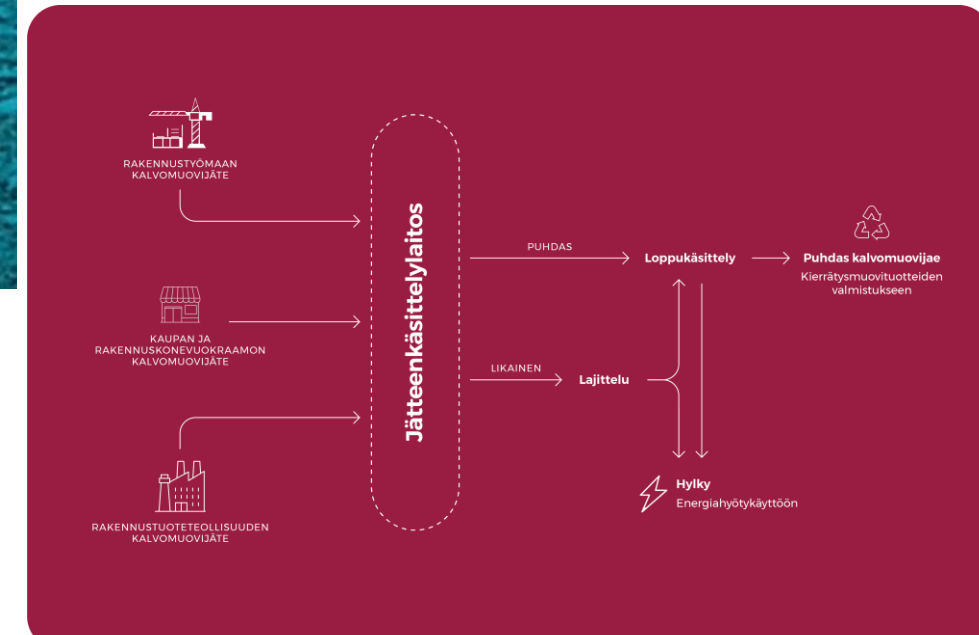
RAKENNUSTYÖMAAN KALVOMUOVIJÄTE

KAUPAN JA RAKENNUSKONEVUOKRAAMON KALVOMUOVIJÄTE

RAKENNUSTUOTETEOLLISUUDEN KALVOMUOVIJÄTE

Jätteenkäsittelylaitos

PUHDAS

LIKAINEN

Lajittelu

Loppukäsittely

Puhdas kalvomuovijae
Kierrätysmuovituotteiden valmistukseen

Hylky
Energiahyötykäyttöön